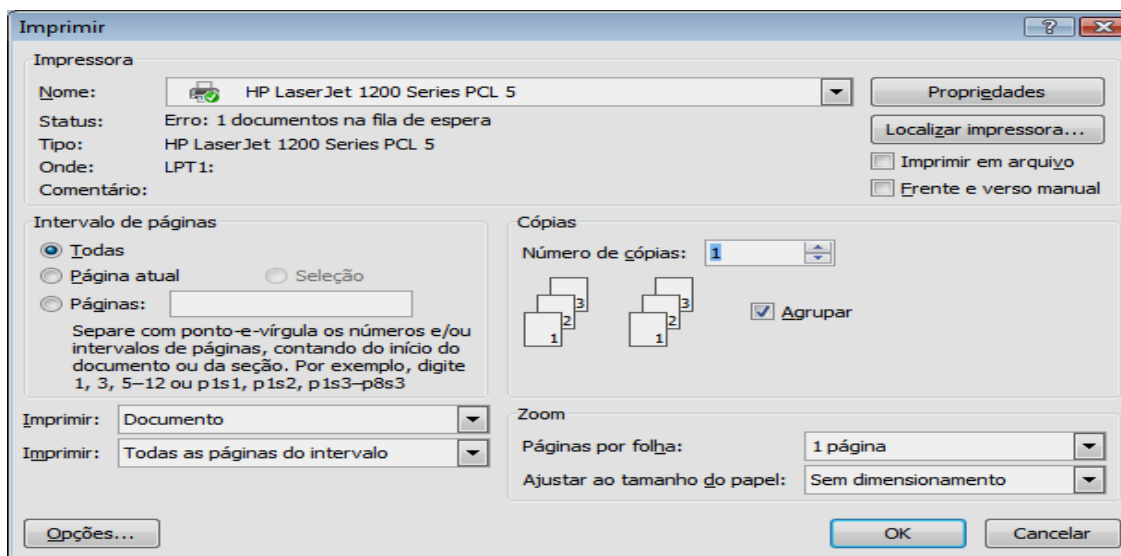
Imprimir

Impressora

Nome: HP LaserJet 1200 Series PCL 5

Propriedades

Status: Erro: 1 documentos na fila de espera

Tipo: HP LaserJet 1200 Series PCL 5

Onde: LPT1:

Comentário:

Localizar impressora...

Imprimir em arquivo

Frente e verso manual

Intervalo de páginas

Todas

Página atual

Seleção

Páginas:

Separe com ponto-e-vírgula os números e/ou intervalos de páginas, contando do início do documento ou da seção. Por exemplo, digite 1, 3, 5–12 ou p1s1, p1s2, p1s3–p8s3

Cópias

Número de cópias: 1

3 2 1 3 2 1

Agrupar

Imprimir: Documento

Imprimir: Todas as páginas do intervalo

Zoom

Páginas por folha: 1 página

Ajustar ao tamanho do papel: Sem dimensionamento

Opções...

OK

Cancelar